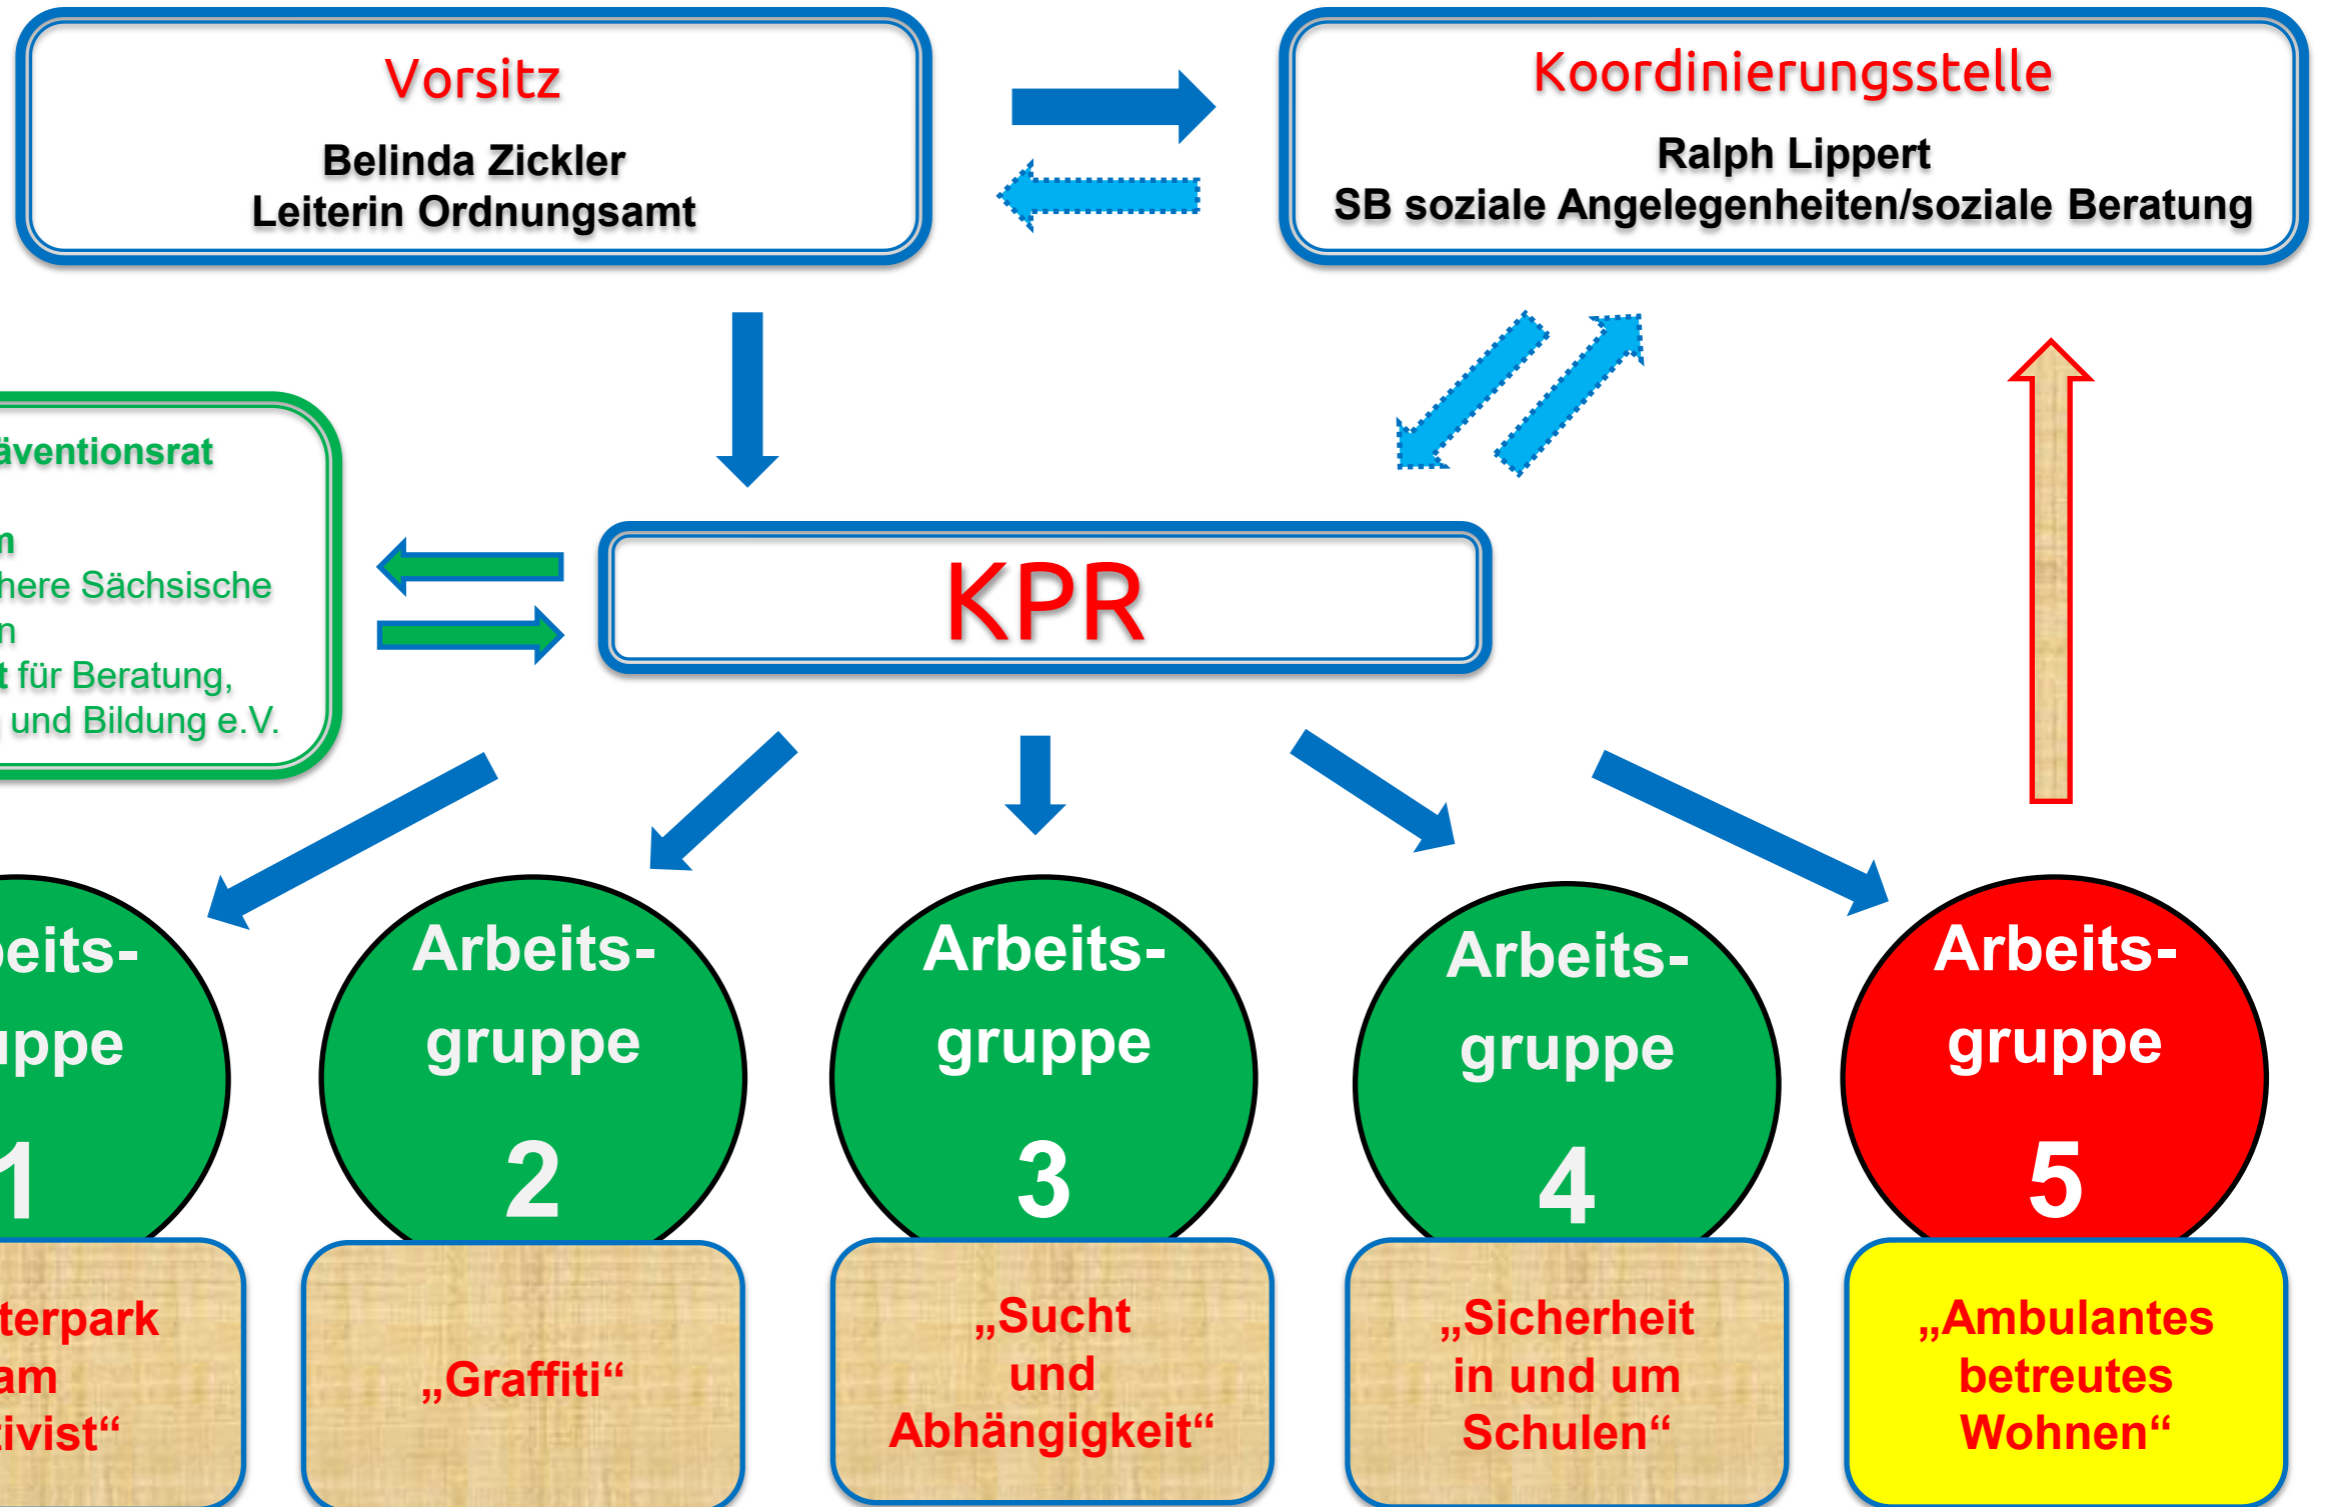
Vorsitz

Belinda Zickler
Leiterin Ordnungsamt

Koordinierungsstelle

Ralph Lippert
SB soziale Angelegenheiten/soziale Beratung

äventionsrat

n
here Sächsische
n
t für Beratung,
und Bildung e.V.

KPR

eits-
ppe
1

terpark
am
ivist“

Arbeits-
gruppe
2

„Graffiti“

Arbeits-
gruppe
3

„Sucht
und
Abhängigkeit“

Arbeits-
gruppe
4

„Sicherheit
in und um
Schulen“

Arbeits-
gruppe
5

„Ambulantes
betreutes
Wohnen“